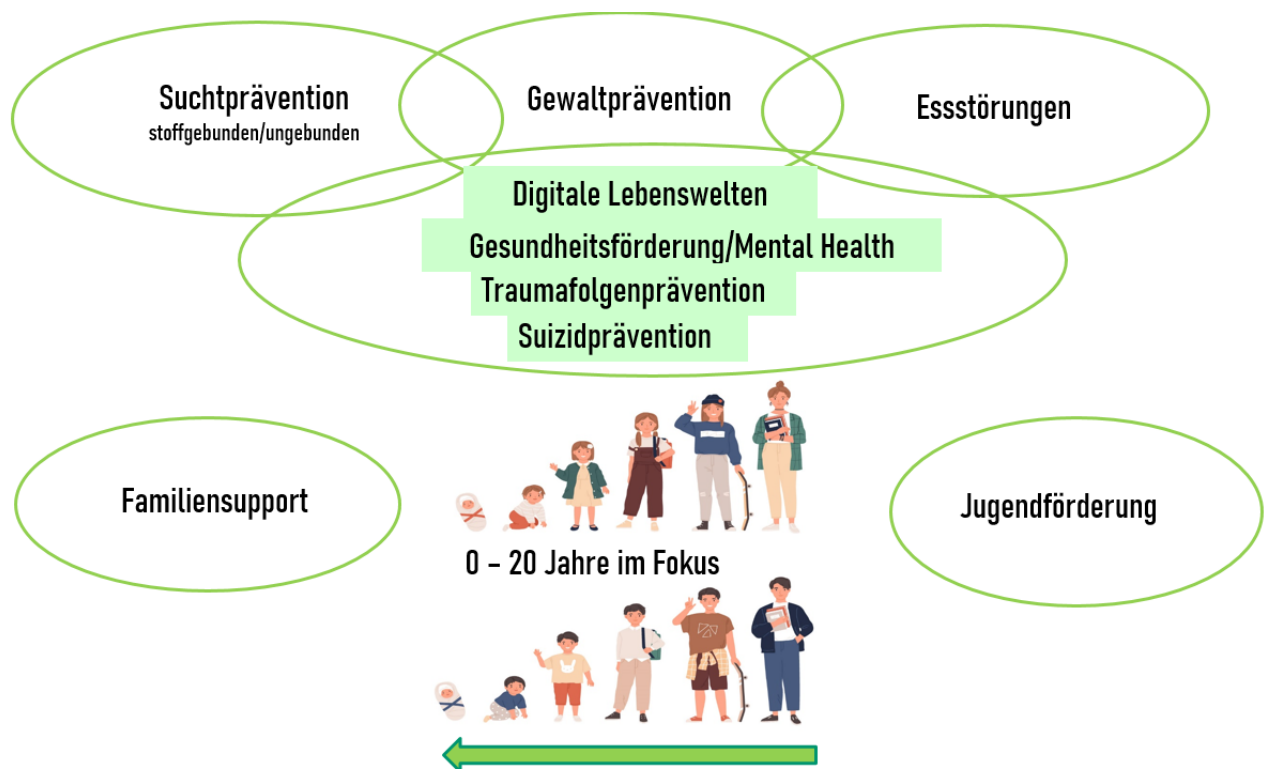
Suchtprävention
stoffgebunden/ungebunden

Gewaltprävention

Essstörungen

Digitale Lebenswelten
Gesundheitsförderung/Mental Health
Traumafolgenprävention
Suizidprävention

Familiensupport

Jugendförderung

0 – 20 Jahre im Fokus